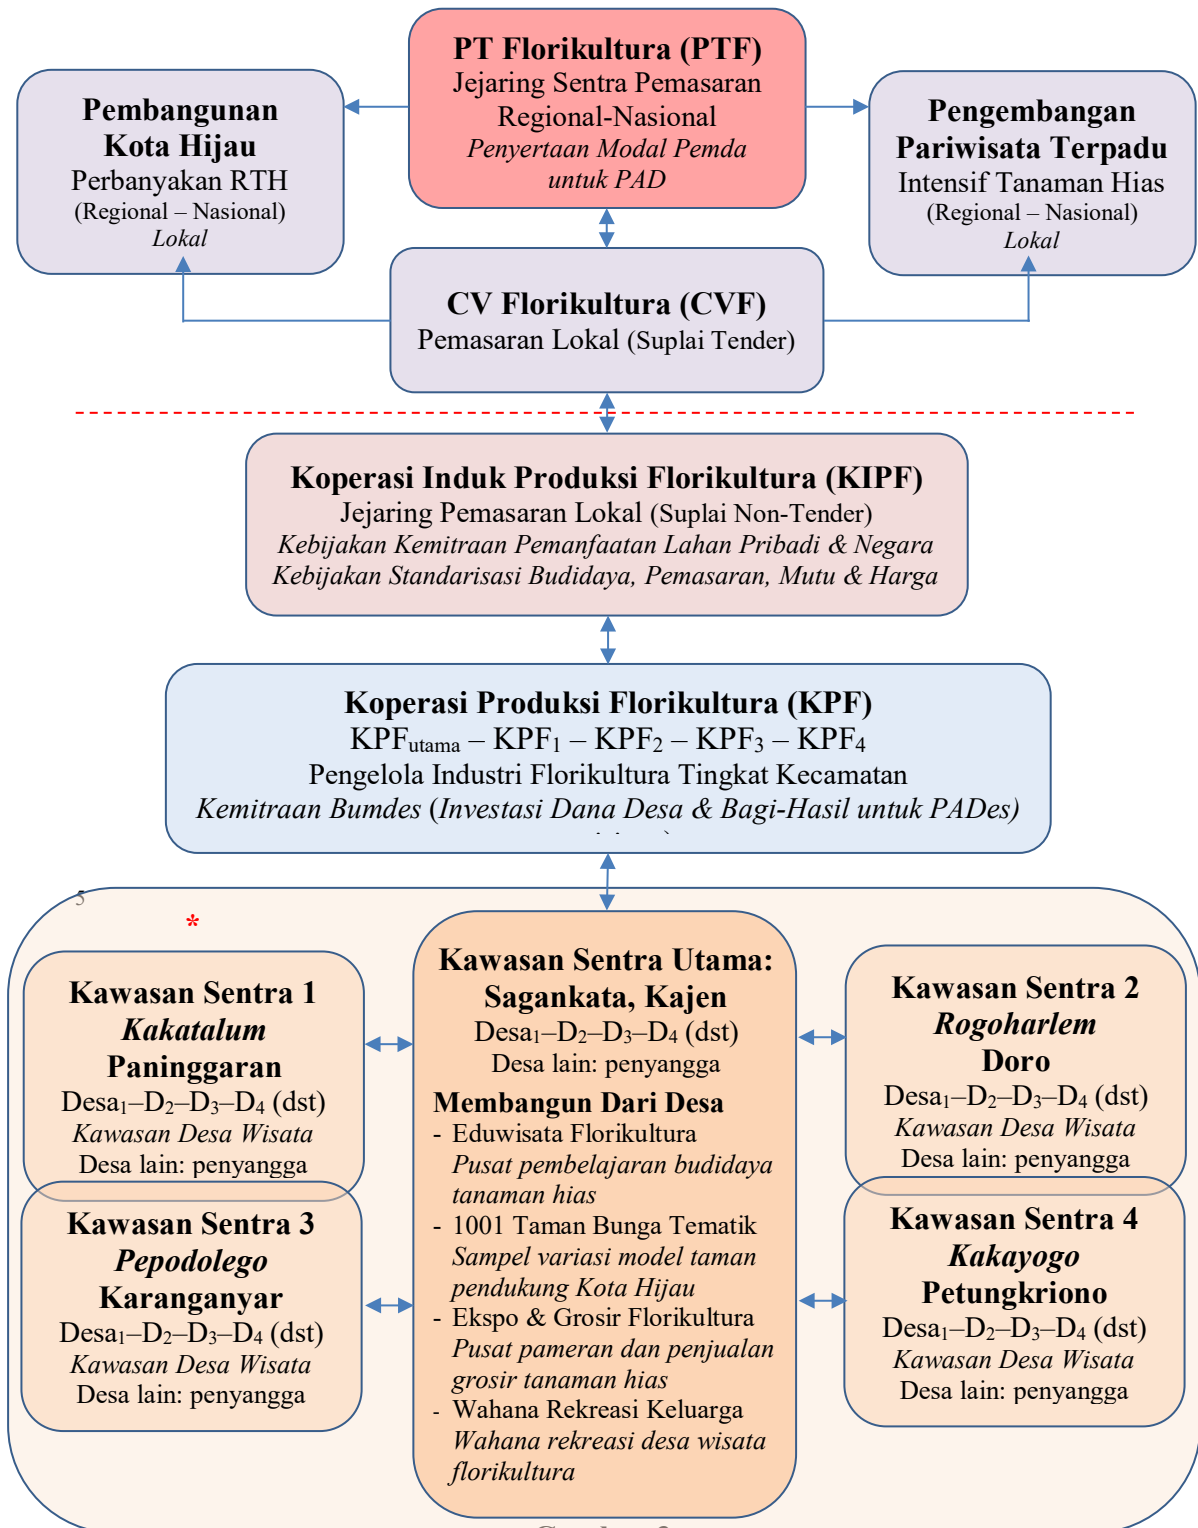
**PT Florikultura (PTF)**
Jejaring Sentra Pemasaran Regional-Nasional
*Penyertaan Modal Pemda untuk PAD*

**Pembangunan Kota Hijau**
Perbanyakan RTH
(Regional – Nasional)
*Lokal*

**Pengembangan Pariwisata Terpadu**
Intensif Tanaman Hias
(Regional – Nasional)
*Lokal*

**CV Florikultura (CVF)**
Pemasaran Lokal (Suplai Tender)

**Koperasi Induk Produksi Florikultura (KIPF)**
Jejaring Pemasaran Lokal (Suplai Non-Tender)
*Kebijakan Kemitraan Pemanfaatan Lahan Pribadi & Negara*
*Kebijakan Standarisasi Budidaya, Pemasaran, Mutu & Harga*

**Koperasi Produksi Florikultura (KPF)**
$KPF_{utama}$ – $KPF_1$ – $KPF_2$ – $KPF_3$ – $KPF_4$
Pengelola Industri Florikultura Tingkat Kecamatan
*Kemitraan Bumdes* (*Investasi Dana Desa & Bagi-Hasil untuk PADes*)

5

*

**Kawasan Sentra 1**
***Kakatalum***
**Paninggaran**
$Desa_1$–$D_2$–$D_3$–$D_4$ (dst)
*Kawasan Desa Wisata*
Desa lain: penyangga

**Kawasan Sentra Utama: Sagankata, Kajen**
$Desa_1$–$D_2$–$D_3$–$D_4$ (dst)
Desa lain: penyangga
**Membangun Dari Desa**
- Eduwisata Florikultura
*Pusat pembelajaran budidaya tanaman hias*
- 1001 Taman Bunga Tematik
*Sampel variasi model taman pendukung Kota Hijau*
- Ekspo & Grosir Florikultura
*Pusat pameran dan penjualan grosir tanaman hias*
- Wahana Rekreasi Keluarga
*Wahana rekreasi desa wisata florikultura*

**Kawasan Sentra 2**
***Rogoharlem***
**Doro**
$Desa_1$–$D_2$–$D_3$–$D_4$ (dst)
*Kawasan Desa Wisata*
Desa lain: penyangga

**Kawasan Sentra 3**
***Pepodolego***
**Karanganyar**
$Desa_1$–$D_2$–$D_3$–$D_4$ (dst)
*Kawasan Desa Wisata*
Desa lain: penyangga

**Kawasan Sentra 4**
***Kakayogo***
**Petungkriono**
$Desa_1$–$D_2$–$D_3$–$D_4$ (dst)
*Kawasan Desa Wisata*
Desa lain: penyangga